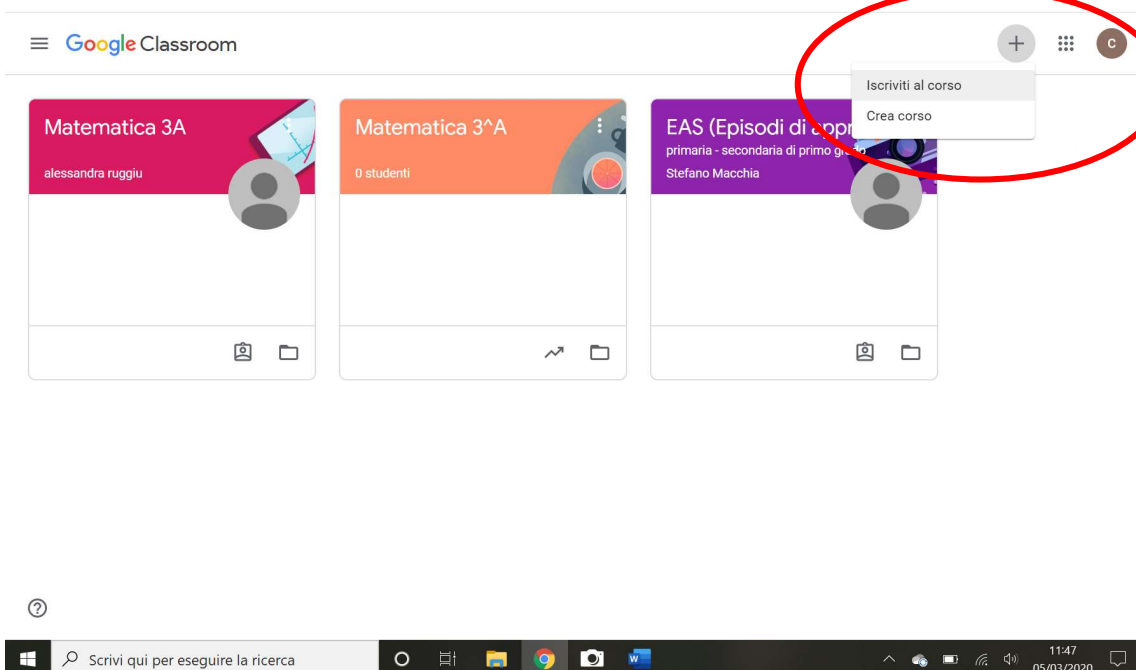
Google Classroom

c

Iscriviti al corso

Crea corso

Matematica 3A

alessandra ruggiu

Matematica 3^A

0 studenti

EAS (Episodi di appr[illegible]

primaria - secondaria di primo gr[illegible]

Stefano Macchia

?

Scrivi qui per eseguire la ricerca

11:47

05/03/2020